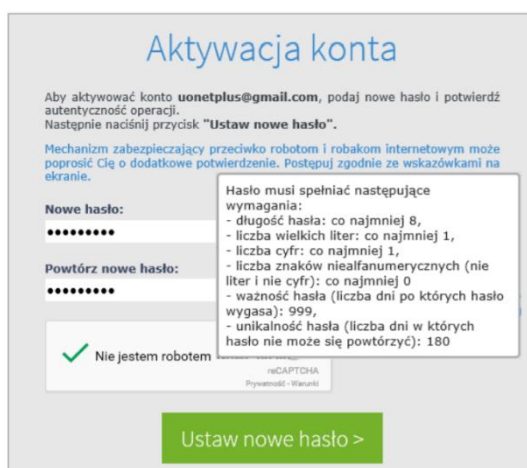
Aktywacja konta

Aby aktywować konto **uonetplus@gmail.com**, podaj nowe hasło i potwierdź autentyczność operacji.
Następnie naciśnij przycisk **"Ustaw nowe hasło"**.

Mechanizm zabezpieczający przeciwko robotom i robakom internetowym może poprosić Cię o dodatkowe potwierdzenie. Postępuj zgodnie ze wskazówkami na ekranie.

Nowe hasło:
•••••••••

Powtórz nowe hasło:
•••••••••

Nie jestem robotem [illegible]
reCAPTCHA
Prywatność - Warunki

Hasło musi spełniać następujące wymagania:
- długość hasła: co najmniej 8,
- liczba wielkich liter: co najmniej 1,
- liczba cyfr: co najmniej 1,
- liczba znaków nie­alfanumerycznych (nie liter i nie cyfr): co najmniej 0
- ważność hasła (liczba dni po których hasło wygasa): 999,
- unikalność hasła (liczba dni w których hasło nie może się powtórzyć): 180

Ustaw nowe hasło >